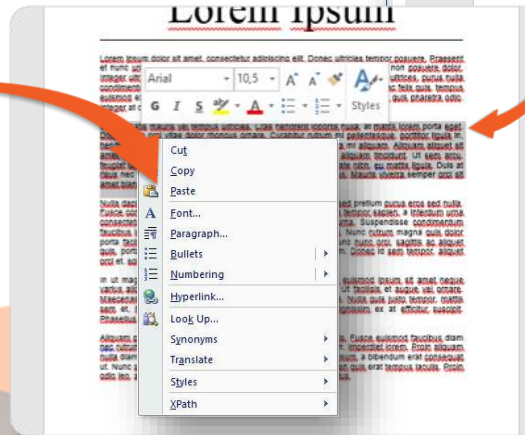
Lorem Ipsum

Lorem ipsum dolor sit amet, consectetur adipiscing elit. Donec ultricies tempor posuere. Praesent

Arial

10,5

A A

Styles

G I S

Cut

Copy

Paste

Font...

Paragraph...

Bullets

Numbering

Hyperlink...

Look Up...

Synonyms

Translate

Styles

XPath